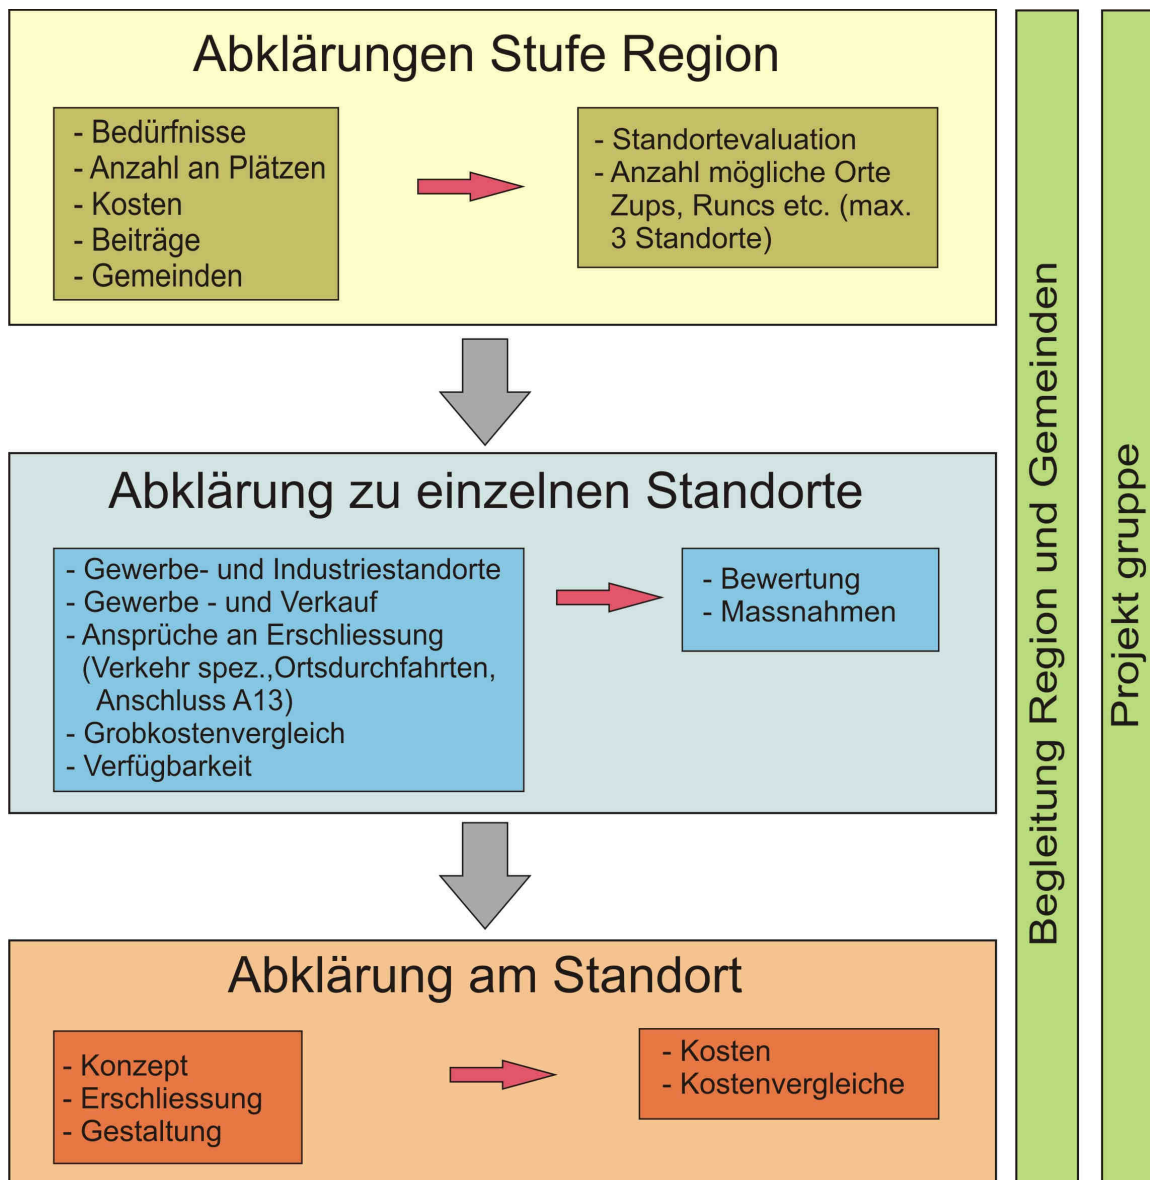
Abklärungen Stufe Region

- Bedürfnisse
- Anzahl an Plätzen
- Kosten
- Beiträge
- Gemeinden

- Standortevaluation
- Anzahl mögliche Orte Zups, Runcs etc. (max. 3 Standorte)

Abklärung zu einzelnen Standorte

- Gewerbe- und Industriestandorte
- Gewerbe - und Verkauf
- Ansprüche an Erschliessung (Verkehr spez.,Ortsdurchfahrten, Anschluss A13)
- Grobkostenvergleich
- Verfügbarkeit

- Bewertung
- Massnahmen

Abklärung am Standort

- Konzept
- Erschliessung
- Gestaltung

- Kosten
- Kostenvergleiche

Begleitung Region und Gemeinden

Projekt gruppe